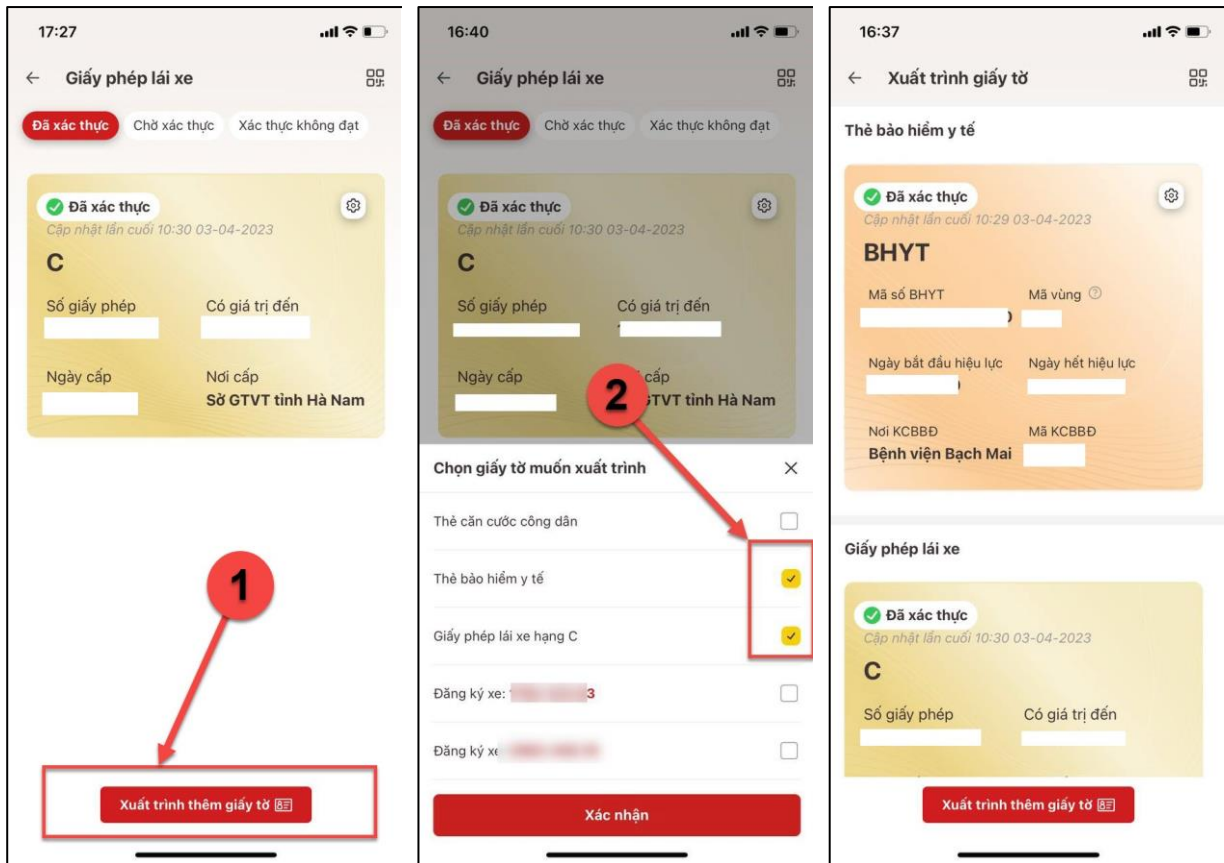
17:27

← Giấy phép lái xe

Đã xác thực | Chờ xác thực | Xác thực không đạt

Đã xác thực
Cập nhật lần cuối 10:30 03-04-2023
C
Số giấy phép
Có giá trị đến
Ngày cấp
Nơi cấp
Sở GTVT tỉnh Hà Nam

1

Xuất trình thêm giấy tờ

16:40

← Giấy phép lái xe

Đã xác thực | Chờ xác thực | Xác thực không đạt

Đã xác thực
Cập nhật lần cuối 10:30 03-04-2023
C
Số giấy phép
Có giá trị đến
Ngày cấp
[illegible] cấp
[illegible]GTVT tỉnh Hà Nam

2

Chọn giấy tờ muốn xuất trình ×
Thẻ căn cước công dân
Thẻ bảo hiểm y tế
Giấy phép lái xe hạng C
Đăng ký xe: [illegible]3
Đăng ký xe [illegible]

Xác nhận

16:37

← Xuất trình giấy tờ

Thẻ bảo hiểm y tế

Đã xác thực
Cập nhật lần cuối 10:29 03-04-2023
BHYT
Mã số BHYT
Mã vùng
Ngày bắt đầu hiệu lực
Ngày hết hiệu lực
Nơi KCBBĐ
Bệnh viện Bạch Mai
Mã KCBBĐ

Giấy phép lái xe

Đã xác thực
Cập nhật lần cuối 10:30 03-04-2023
C
Số giấy phép
Có giá trị đến

Xuất trình thêm giấy tờ